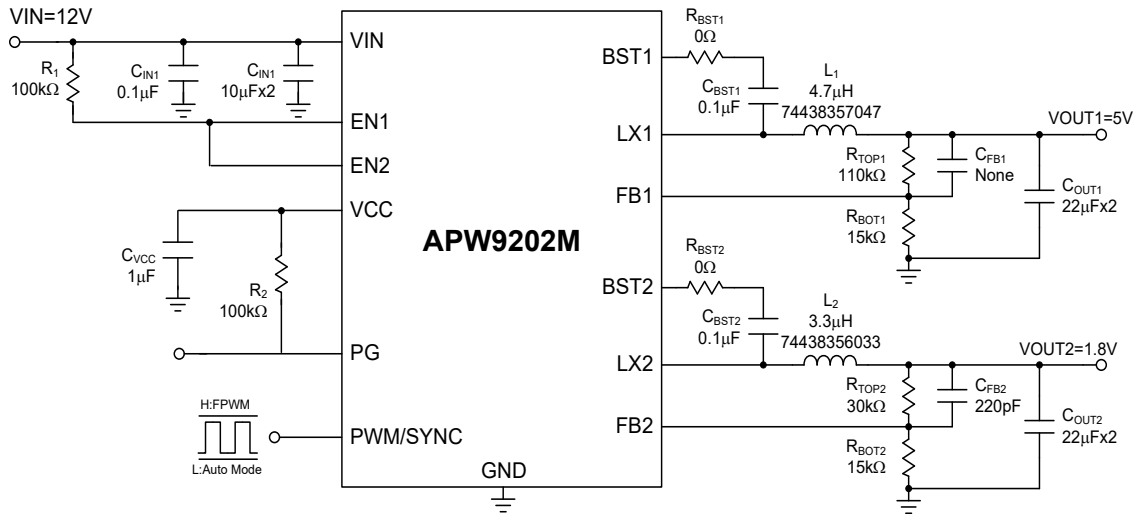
VIN=12V

$R_1$
100kΩ

$C_{IN1}$
0.1μF

$C_{IN1}$
10μFx2

VIN

EN1

EN2

VCC

$C_{VCC}$
1μF

$R_2$
100kΩ

PG

H:FPWM

L:Auto Mode

PWM/SYNC

APW9202M

GND

BST1

LX1

FB1

BST2

LX2

FB2

$R_{BST1}$
0Ω

$C_{BST1}$
0.1μF

$L_1$
4.7μH
74438357047

VOUT1=5V

$R_{TOP1}$
110kΩ

$C_{FB1}$
None

$C_{OUT1}$
22μFx2

$R_{BOT1}$
15kΩ

$R_{BST2}$
0Ω

$C_{BST2}$
0.1μF

$L_2$
3.3μH
74438356033

VOUT2=1.8V

$R_{TOP2}$
30kΩ

$C_{FB2}$
220pF

$C_{OUT2}$
22μFx2

$R_{BOT2}$
15kΩ